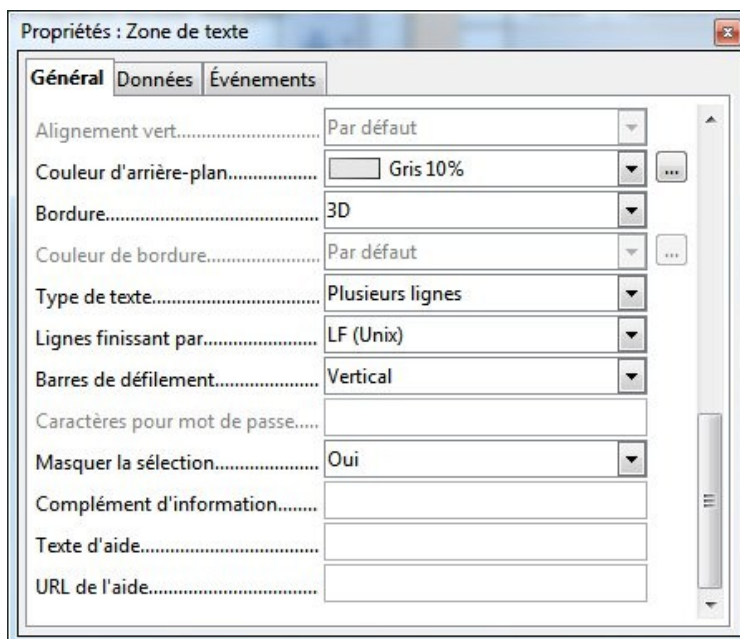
Propriétés : Zone de texte

Général | Données | Événements

| | |
|---|---|
| Alignement vert.............................. | Par défaut |
| Couleur d'arrière-plan................. | Gris 10% |
| Bordure............................................. | 3D |
| Couleur de bordure...................... | Par défaut |
| Type de texte.................................. | Plusieurs lignes |
| Lignes finissant par....................... | LF (Unix) |
| Barres de défilement.................... | Vertical |
| Caractères pour mot de passe..... | |
| Masquer la sélection..................... | Oui |
| Complément d'information........ | |
| Texte d'aide..................................... | |
| URL de l'aide................................... | |